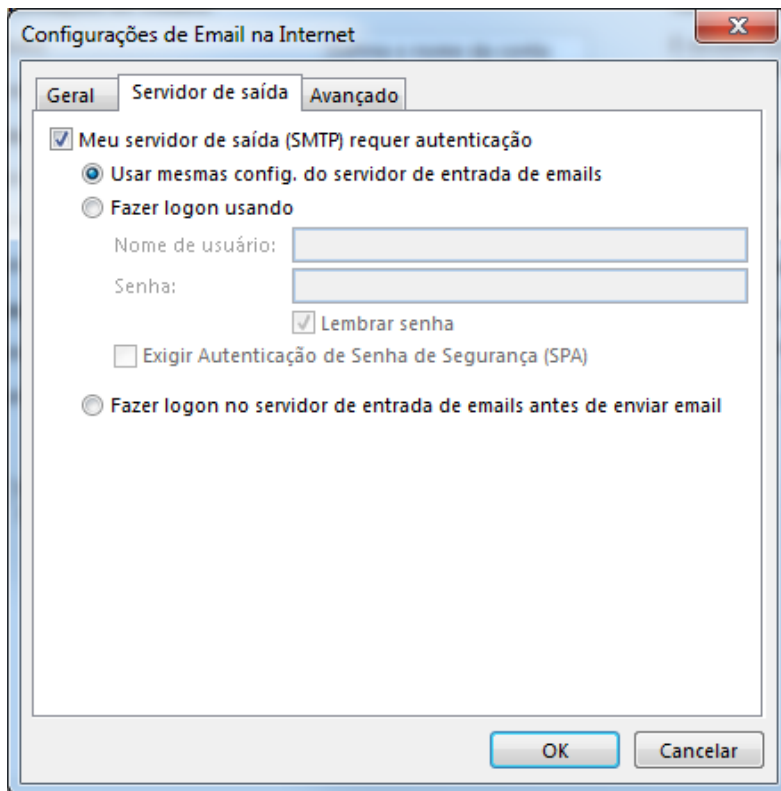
Configurações de Email na Internet

Geral
Servidor de saída
Avançado

Meu servidor de saída (SMTP) requer autenticação

Usar mesmas config. do servidor de entrada de emails

Fazer logon usando

Nome de usuário:

Senha:

Lembrar senha

Exigir Autenticação de Senha de Segurança (SPA)

Fazer logon no servidor de entrada de emails antes de enviar email

OK
Cancelar